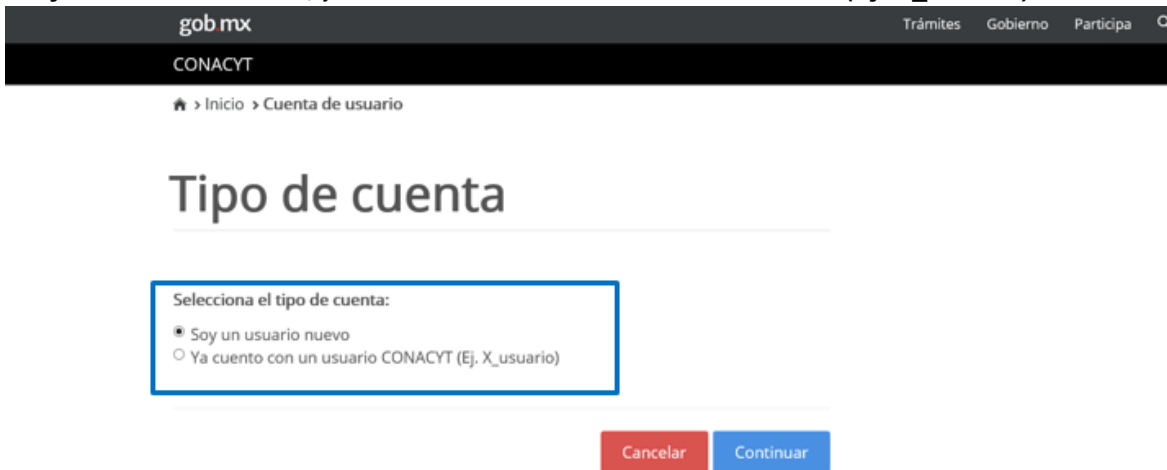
gob.mx

Trámites Gobierno Participa

CONACYT

> Inicio > Cuenta de usuario

Tipo de cuenta

Selecciona el tipo de cuenta:

Soy un usuario nuevo

Ya cuento con un usuario CONACYT (Ej. X_usuario)

Cancelar Continuar